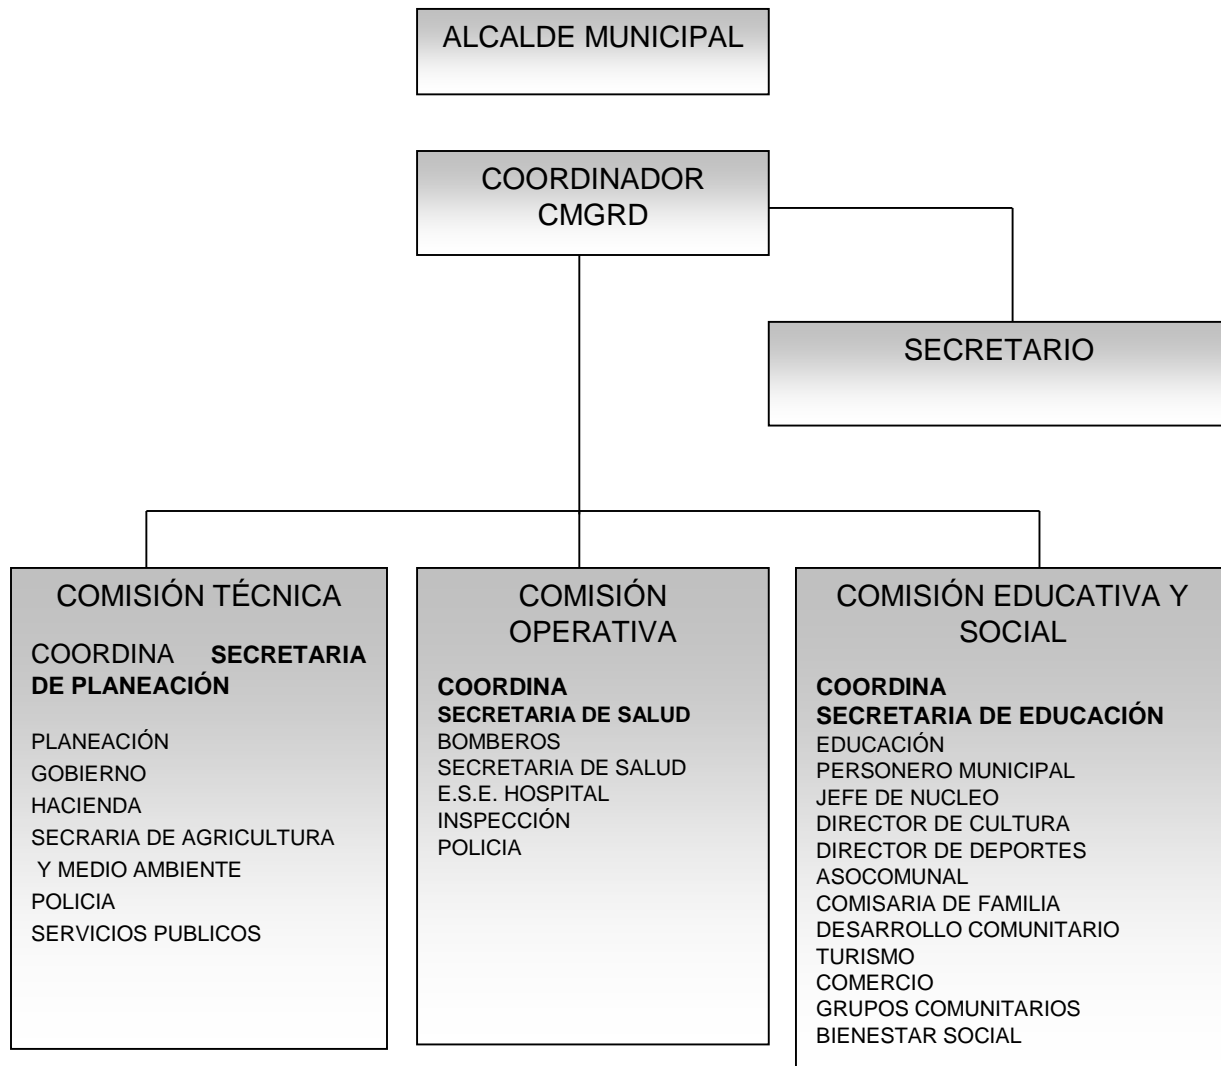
ALCALDE MUNICIPAL

COORDINADOR CMGRD

SECRETARIO

COMISIÓN TÉCNICA

COORDINA **SECRETARIA DE PLANEACIÓN**

PLANEACIÓN
GOBIERNO
HACIENDA
SECRARIA DE AGRICULTURA Y MEDIO AMBIENTE
POLICIA
SERVICIOS PUBLICOS

COMISIÓN OPERATIVA

**COORDINA SECRETARIA DE SALUD**
BOMBEROS
SECRETARIA DE SALUD
E.S.E. HOSPITAL
INSPECCIÓN
POLICIA

COMISIÓN EDUCATIVA Y SOCIAL

**COORDINA SECRETARIA DE EDUCACIÓN**
EDUCACIÓN
PERSONERO MUNICIPAL
JEFE DE NUCLEO
DIRECTOR DE CULTURA
DIRECTOR DE DEPORTES
ASOCOMUNAL
COMISARIA DE FAMILIA
DESARROLLO COMUNITARIO
TURISMO
COMERCIO
GRUPOS COMUNITARIOS
BIENESTAR SOCIAL